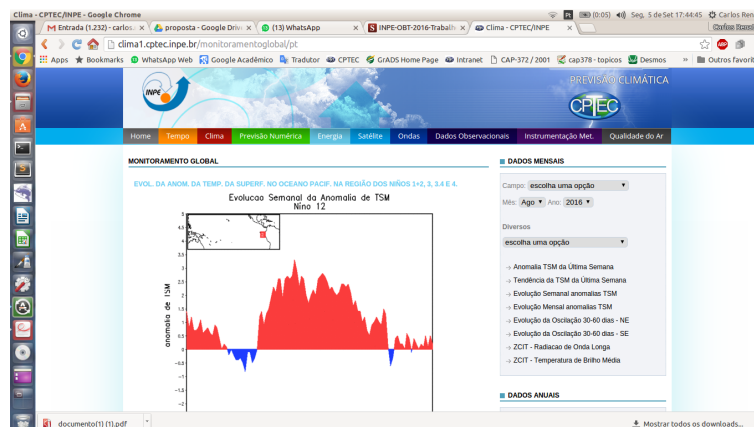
Clima - CPTEC/INPE - Google Chrome
(0:05) Sat 5 de Set 17:44:45 Carlos Ren

M Entrada (1.232) - carlos. ×
proposta - Google Drive ×
(13) WhatsApp ×
INPE-OBT-2016-Trabalh ×
Clima - CPTEC/INPE ×

clima1.cptec.inpe.br/monitoramentoglobal/pt

Apps Bookmarks WhatsApp Web Google Acadêmico Tradutor CPTEC GrADS Home Page Intranet CAP-372 / 2001 cap378 - topicos Desmos » Outros favorit

INPE
PREVISÃO CLIMÁTICA
CPTEC

Home | Tempo | Clima | Previsão Numérica | Energia | Satélite | Ondas | Dados Observacionais | Instrumentação Met. | Qualidade do Ar

MONITORAMENTO GLOBAL

EVOL. DA ANOM. DA TEMP. DA SUPERF. NO OCEANO PACIF. NA REGIÃO DOS NIÑOS 1+2, 3, 3.4 E 4.

Evolucao Semanal da Anomalia de TSM
Nino 12

anomalia de TSM

5
4.5
4
3.5
3
2.5
2
1.5
1
0.5
0
-0.5
-1
-1.5
-2

DADOS MENSAIS

Campo: escolha uma opção

Mês: Ago Ano: 2016

Diversos
escolha uma opção

Anomalia TSM da Última Semana
Tendência da TSM da Última Semana
Evolução Semanal anomalias TSM
Evolução Mensal anomalias TSM
Evolução da Oscilação 30-60 dias - NE
Evolução da Oscilação 30-60 dias - SE
ZCIT - Radiacao de Onda Longa
ZCIT - Temperatura de Brilho Média

DADOS ANUAIS

documento(1) (1).pdf
Mostrar todos os downloads...